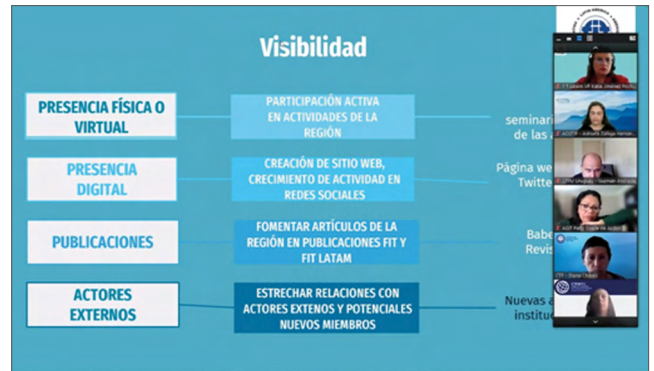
Visibilidad

PRESENCIA FÍSICA O VIRTUAL

PARTICIPACIÓN ACTIVA EN ACTIVIDADES DE LA REGIÓN

seminar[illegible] de las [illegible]

PRESENCIA DIGITAL

CREACIÓN DE SITIO WEB, CRECIMIENTO DE ACTIVIDAD EN REDES SOCIALES

Página we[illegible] Twitte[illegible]

PUBLICACIONES

FOMENTAR ARTÍCULOS DE LA REGIÓN EN PUBLICACIONES FIT Y FIT LATAM

Babe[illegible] Revis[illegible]

ACTORES EXTERNOS

ESTRECHAR RELACIONES CON ACTORES EXTENOS Y POTENCIALES NUEVOS MIEMBROS

Nuevas a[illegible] institu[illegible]

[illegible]

ACCTP - Adriana Zúñiga Hernán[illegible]

CTPU Uruguay - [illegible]

AGT Pres. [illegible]

CTP - Diana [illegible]